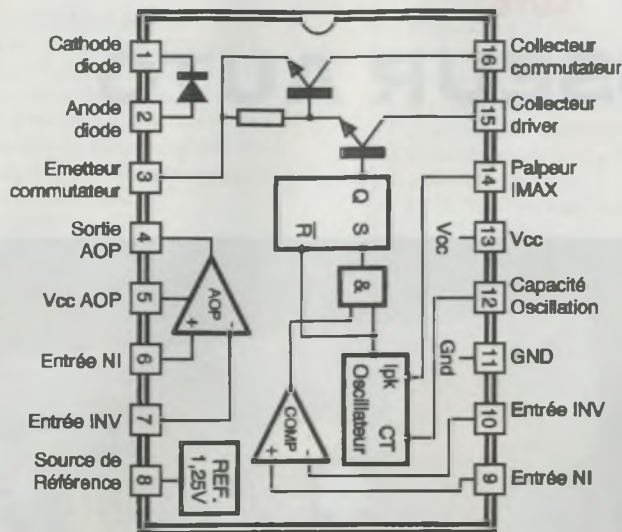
Cathode diode
1
Anode diode
2
Emetteur commutateur
3
Sortie AOP
4
Vcc AOP
5
Entrée NI
6
Entrée INV
7
Source de Référence
8
16
Collecteur commutateur
15
Collecteur driver
14
Palpeur IMAX
13
Vcc
12
Capacité Oscillation
11
GND
10
Entrée INV
9
Entrée NI
Q
S
$\overline{R}$
&
AOP
Vcc
Gnd
Ipk
CT
Oscillateur
COMP
REF. 1,25V